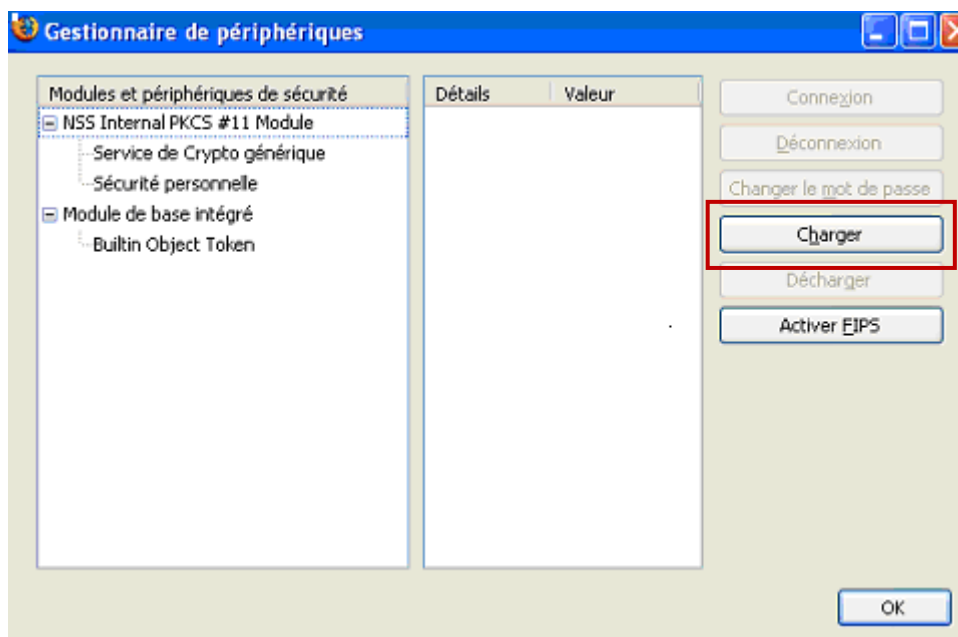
Gestionnaire de périphériques

Modules et périphériques de sécurité
NSS Internal PKCS #11 Module
Service de Crypto générique
Sécurité personnelle
Module de base intégré
Builtin Object Token

| Détails | Valeur |
|---|---|

Connexion
Déconnexion
Changer le mot de passe
Charger
Décharger
Activer FIPS

OK